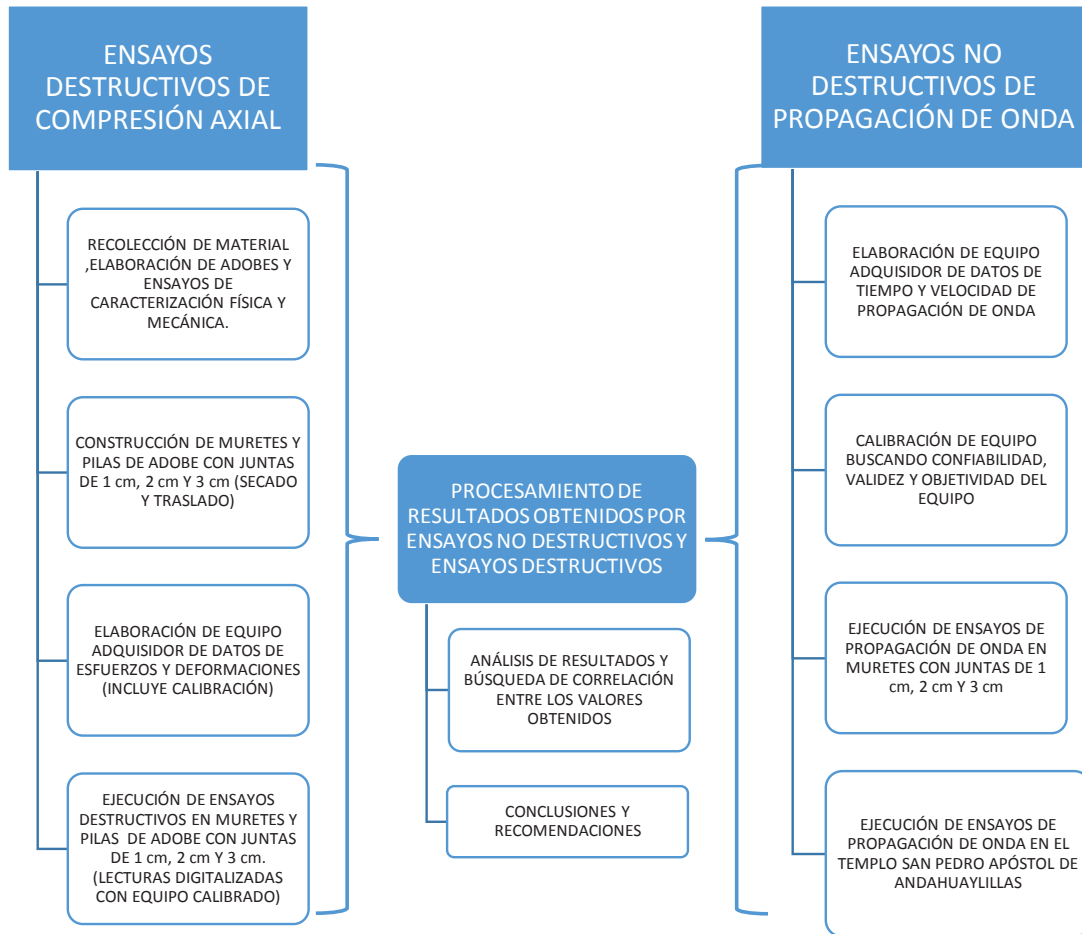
ENSAYOS DESTRUCTIVOS DE COMPRESIÓN AXIAL

RECOLECCIÓN DE MATERIAL ,ELABORACIÓN DE ADOBES Y ENSAYOS DE CARACTERIZACIÓN FÍSICA Y MECÁNICA.

CONSTRUCCIÓN DE MURETES Y PILAS DE ADOBE CON JUNTAS DE 1 cm, 2 cm Y 3 cm (SECADO Y TRASLADO)

ELABORACIÓN DE EQUIPO ADQUISIDOR DE DATOS DE ESFUERZOS Y DEFORMACIONES (INCLUYE CALIBRACIÓN)

EJECUCIÓN DE ENSAYOS DESTRUCTIVOS EN MURETES Y PILAS DE ADOBE CON JUNTAS DE 1 cm, 2 cm Y 3 cm. (LECTURAS DIGITALIZADAS CON EQUIPO CALIBRADO)

PROCESAMIENTO DE RESULTADOS OBTENIDOS POR ENSAYOS NO DESTRUCTIVOS Y ENSAYOS DESTRUCTIVOS

ANÁLISIS DE RESULTADOS Y BÚSQUEDA DE CORRELACIÓN ENTRE LOS VALORES OBTENIDOS

CONCLUSIONES Y RECOMENDACIONES

ENSAYOS NO DESTRUCTIVOS DE PROPAGACIÓN DE ONDA

ELABORACIÓN DE EQUIPO ADQUISIDOR DE DATOS DE TIEMPO Y VELOCIDAD DE PROPAGACIÓN DE ONDA

CALIBRACIÓN DE EQUIPO BUSCANDO CONFIABILIDAD, VALIDEZ Y OBJETIVIDAD DEL EQUIPO

EJECUCIÓN DE ENSAYOS DE PROPAGACIÓN DE ONDA EN MURETES CON JUNTAS DE 1 cm, 2 cm Y 3 cm

EJECUCIÓN DE ENSAYOS DE PROPAGACIÓN DE ONDA EN EL TEMPLO SAN PEDRO APÓSTOL DE ANDAHUAYLILLAS